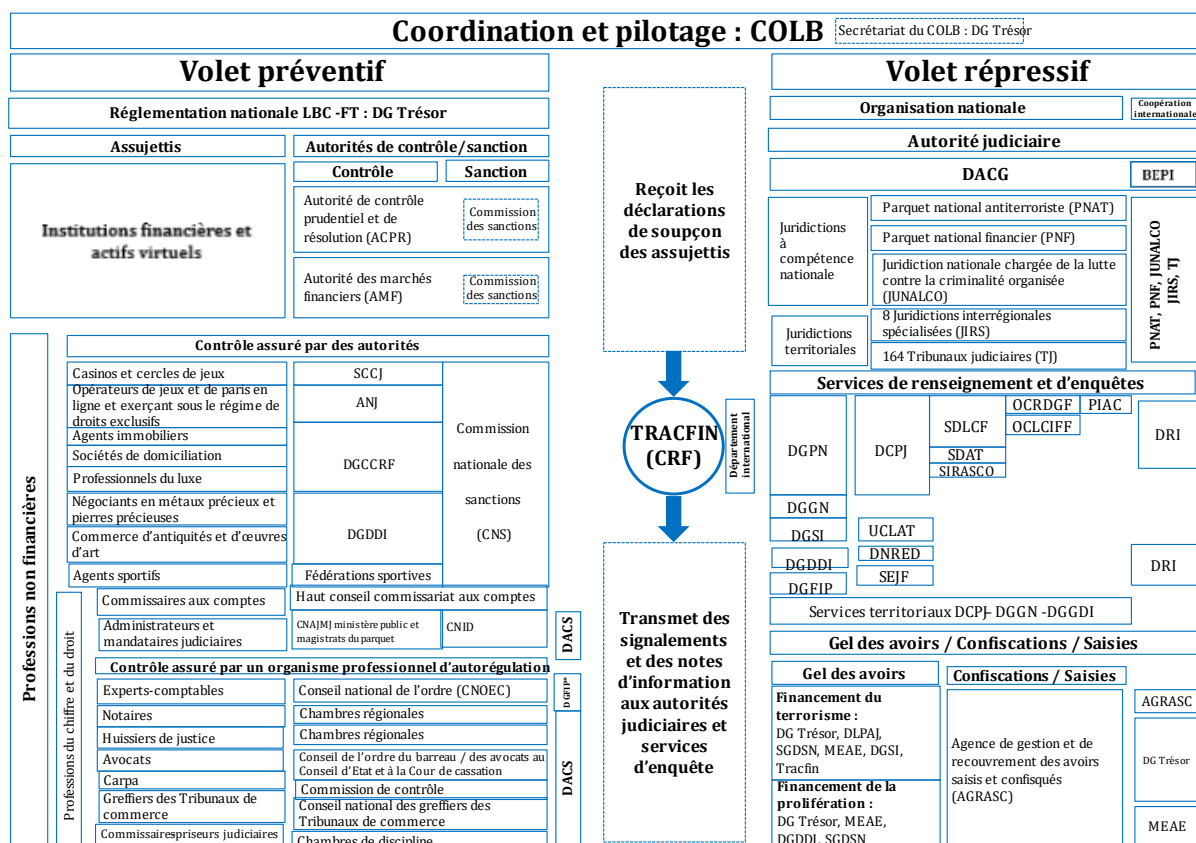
Coordination et pilotage : COLB

Secrétariat du COLB : DG Trésor

Volet préventif

Réglementation nationale LBC -FT : DG Trésor

Assujettis

Autorités de contrôle/sanction

Contrôle

Sanction

Institutions financières et actifs virtuels

Autorité de contrôle prudentiel et de résolution (ACPR)

Commission des sanctions

Autorité des marchés financiers (AMF)

Commission des sanctions

Professions non financières

Contrôle assuré par des autorités

| | | |
|---|---|---|
| Casinos et cercles de jeux | SCCJ | Commission nationale des sanctions (CNS) |
| Opérateurs de jeux et de paris en ligne et exerçant sous le régime de droits exclusifs | ANJ | |
| Agents immobiliers | DGCCRF | |
| Sociétés de domiciliation | | |
| Professionnels du luxe | | |
| Négociants en métaux précieux et pierres précieuses | DGDDI | |
| Commerce d'antiquités et d'œuvres d'art | | |
| Agents sportifs | Fédérations sportives | |

Professions du chiffre et du droit

Commissaires aux comptes

Haut conseil commissariat aux comptes

Administrateurs et mandataires judiciaires

CNAJMJ ministère public et magistrats du parquet

CNID

DACS

Contrôle assuré par un organisme professionnel d'autorégulation

Experts-comptables | Conseil national de l'ordre (CNOEC)

DGFIP

Notaires | Chambres régionales

Huissiers de justice | Chambres régionales

Avocats | Conseil de l'ordre du barreau / des avocats au Conseil d'Etat et à la Cour de cassation

Carpa | Commission de contrôle

Greffiers des Tribunaux de commerce | Conseil national des greffiers des Tribunaux de commerce

Commissairespriseurs judiciaires | Chambres de discipline

DACS

Reçoit les déclarations de soupçon des assujettis

TRACFIN (CRF)

Département international

Transmet des signalements et des notes d'information aux autorités judiciaires et services d'enquête

Volet répressif

Organisation nationale

Coopération internationale

Autorité judiciaire

DACG

BEPI

Juridictions à compétence nationale

Parquet national antiterroriste (PNAT)

Parquet national financier (PNF)

Juridiction nationale chargée de la lutte contre la criminalité organisée (JUNALCO)

Juridictions territoriales

8 Juridictions interrégionales spécialisées (JIRS)

164 Tribunaux judiciaires (TJ)

PNAT, PNF, JUNALCO JIRS, TJ

Services de renseignement et d'enquêtes

DGPN

DCPJ

SDLCF

OCRDGF

PIAC

OCLCIFF

SDAT

SIRASCO

DRI

DGGN

DGSI

UCLAT

DGDDI

DNRED

DGFIP

SEJF

DRI

Services territoriaux DCPJ- DGGN -DGGDI

Gel des avoirs / Confiscations / Saisies

Gel des avoirs

Financement du terrorisme : DG Trésor, DLPAJ, SGDSN, MEAE, DGSI, Tracfin

Financement de la prolifération : DG Trésor, MEAE, DGDDI, SGDSN

Confiscations / Saisies

Agence de gestion et de recouvrement des avoirs saisis et confisqués (AGRASC)

AGRASC

DG Trésor

MEAE